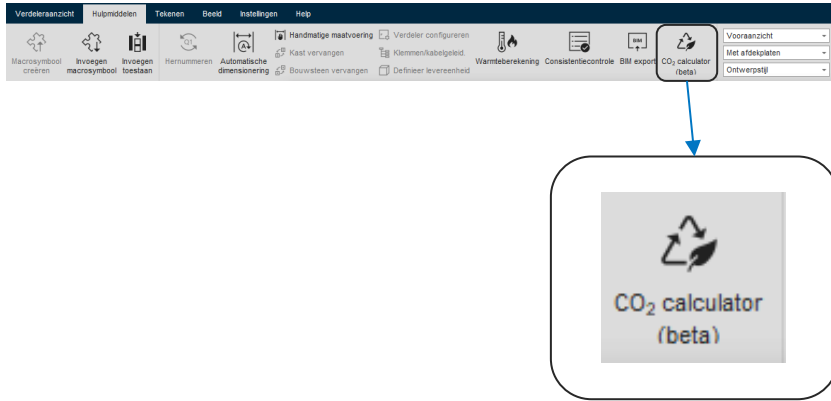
Verdeleraanzicht Hulpmiddelen Tekenen Beeld Instellingen Help

Macrosymbool creëren
Invoegen macrosymbool
Invoegen toestaan
Hernummeren
Automatische dimensionering
Handmatige maatvoering
Kast vervangen
Bouwsteen vervangen
Verdeler configureren
Klemmen/kabelgeleid.
Definieer levereenheid
Warmteberekening
Consistentiecontrole
BIM export
$CO_2$ calculator (beta)
Vooraanzicht
Met afdekplaten
Ontwerpstijl

$CO_2$ calculator (beta)